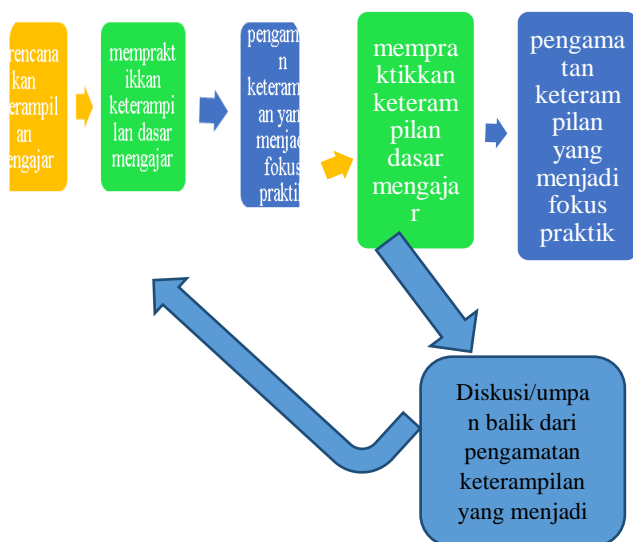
rencana kan terampil an engajar

mempraktikkan keterampilan dasar mengajar

pengaman keteraman yang menjad fokus prakti

mempraktikkan keterampilan dasar mengajar

pengamatan keterampilan yang menjadi fokus praktik

Diskusi/umpan balik dari pengamatan keterampilan yang menjadi